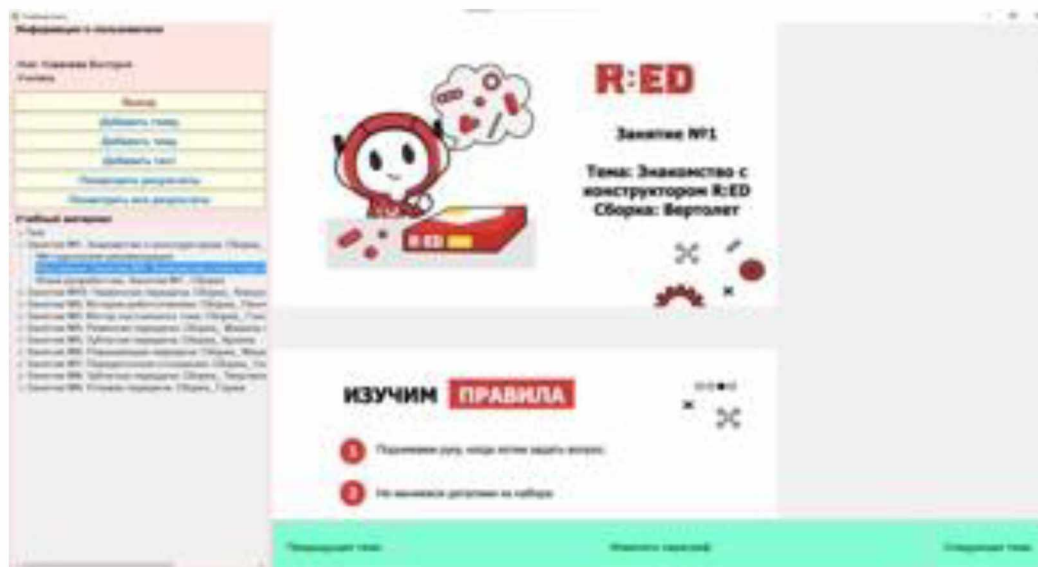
Информация о пользователе

Имя: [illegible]
Учитель

Выход
Добавить тему
Добавить тему
Добавить тест
Посмотреть результаты
Посмотреть все результаты

Учебный материал
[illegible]

R:ED

Занятие №1

Тема: Знакомство с конструктором R:ED
Сборка: Вертолет

ИЗУЧИМ ПРАВИЛА

1 Поднимаем руку, когда хотим задать вопрос

2 Не кидаемся деталями из набора

Предыдущая тема
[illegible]
Следующая тема